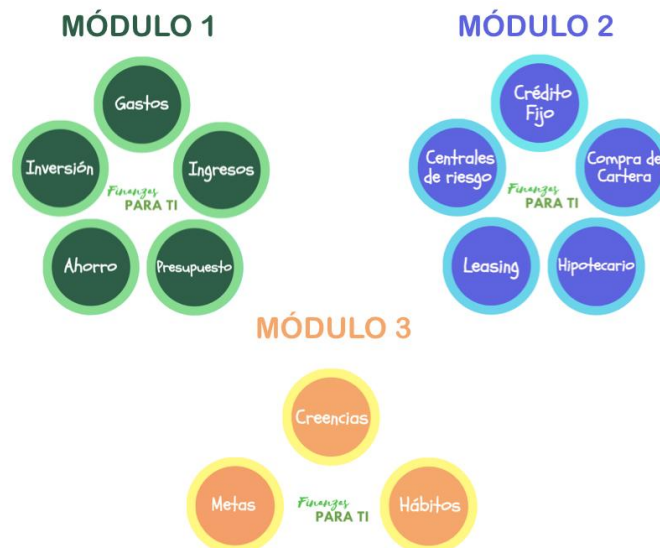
MÓDULO 1

Gastos

Inversión

Ingresos

Finanzas
PARA TI

Ahorro

Presupuesto

MÓDULO 2

Crédito Fijo

Centrales de riesgo

Compra de Cartera

Finanzas
PARA TI

Leasing

Hipotecario

MÓDULO 3

Creencias

Metas

Finanzas
PARA TI

Hábitos